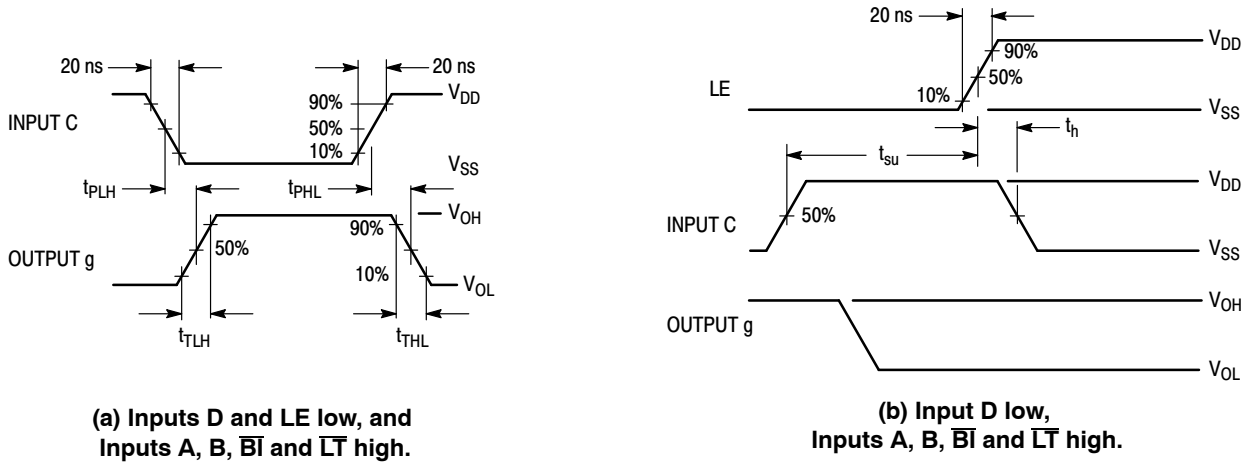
20 ns
20 ns
INPUT C
90%
50%
10%
$V_{DD}$
$t_{PLH}$
$t_{PHL}$
$V_{SS}$
$V_{OH}$
OUTPUT g
50%
90%
10%
$V_{OL}$
$t_{TLH}$
$t_{THL}$

(a) Inputs D and LE low, and Inputs A, B, $\overline{BI}$ and $\overline{LT}$ high.

20 ns
90%
50%
10%
LE
$V_{DD}$
$V_{SS}$
$t_{su}$
$t_h$
INPUT C
50%
$V_{DD}$
$V_{SS}$
OUTPUT g
$V_{OH}$
$V_{OL}$

(b) Input D low, Inputs A, B, $\overline{BI}$ and $\overline{LT}$ high.